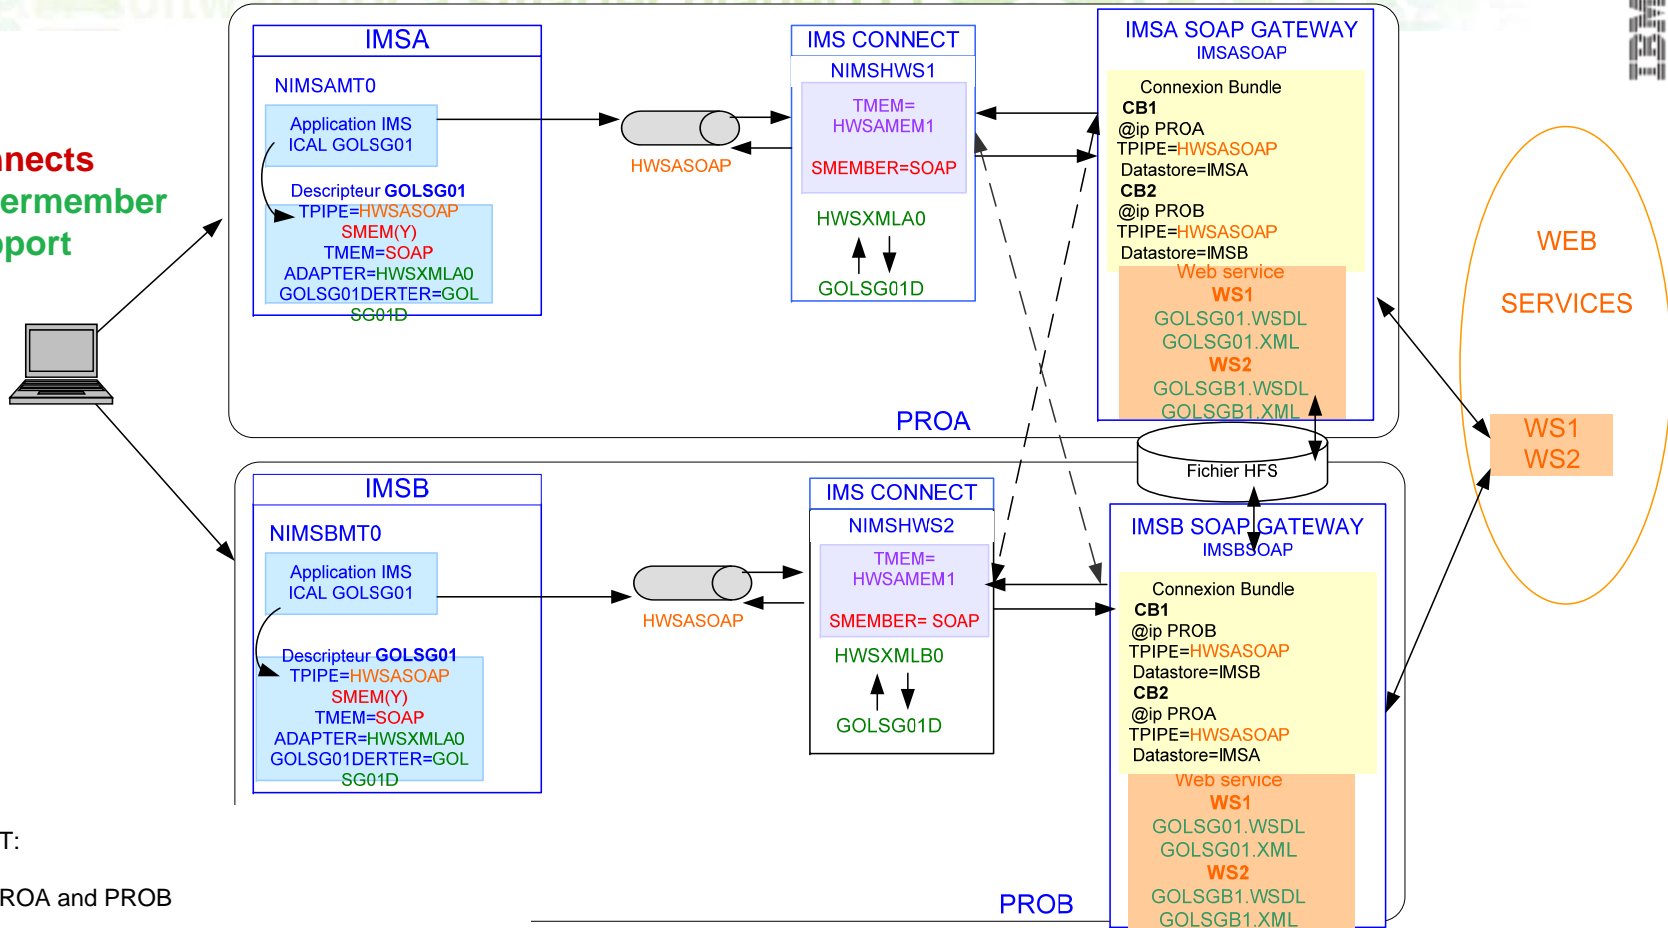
IBM

nnects
ermember
pport

IMSA
NIMSAMT0
Application IMS
ICAL GOLSG01
Descripteur GOLSG01
TPIPE=HWSASOAP
SMEM(Y)
TMEM=SOAP
ADAPTER=HWSXMLA0
GOLSG01DERTER=GOLSG01D

HWSASOAP

IMS CONNECT
NIMSHWS1
TMEM=
HWSAMEM1
SMEMBER=SOAP
HWSXMLA0
GOLSG01D

IMSA SOAP GATEWAY
IMSASOAP
Connexion Bundle
CB1
@ip PROA
TPIPE=HWSASOAP
Datastore=IMSA
CB2
@ip PROB
TPIPE=HWSASOAP
Datastore=IMSB
Web service
WS1
GOLSG01.WSDL
GOLSG01.XML
WS2
GOLSGB1.WSDL
GOLSGB1.XML

PROA

WEB
SERVICES
WS1
WS2

Fichier HFS

IMSB
NIMSBMT0
Application IMS
ICAL GOLSG01
Descripteur GOLSG01
TPIPE=HWSASOAP
SMEM(Y)
TMEM=SOAP
ADAPTER=HWSXMLA0
GOLSG01DERTER=GOLSG01D

HWSASOAP

IMS CONNECT
NIMSHWS2
TMEM=
HWSAMEM1
SMEMBER= SOAP
HWSXMLB0
GOLSG01D

IMSB SOAP GATEWAY
IMSBSOAP
Connexion Bundle
CB1
@ip PROB
TPIPE=HWSASOAP
Datastore=IMSB
CB2
@ip PROA
TPIPE=HWSASOAP
Datastore=IMSA
Web service
WS1
GOLSG01.WSDL
GOLSG01.XML
WS2
GOLSGB1.WSDL
GOLSGB1.XML

PROB

T:

ROA and PROB